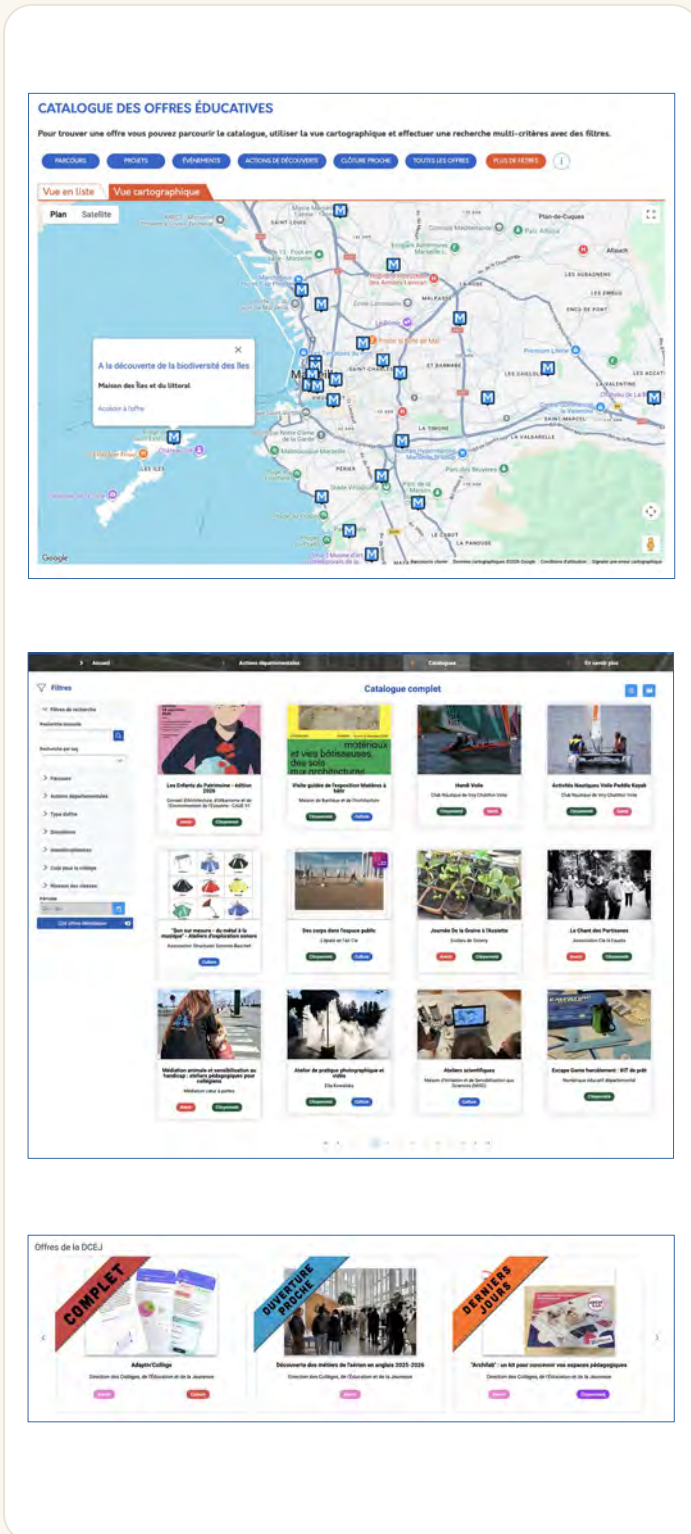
CATALOGUE DES OFFRES ÉDUCATIVES

Pour trouver une offre vous pouvez parcourir le catalogue, utiliser la vue cartographique et effectuer une recherche multi-critères avec des filtres.

PARCOURS PROJETS ÉVÉNEMENTS ACTIONS DE DÉCOUVERTE CLÔTURE PROCHE TOUTES LES OFFRES PLUS DE FILTRES

Vue en liste Vue cartographique

Plan Satellite

A la découverte de la biodiversité des îles

Maison des îles et du littoral

Accéder à l'offre

Plan-de-Cuques
Allauch
SAINT-LOUIS
LES OLIVES
MALPASSÉ
SAINT-CHARLES
Marseille
LA TIMONE
LA VALENTINE
SAINT-MARCEL
LA VALBARELLE
PERIER
LA PANOUSE
LE CABOT
LES GOUDES
Google

Accueil Actions départementales Catalogue En savoir plus

Filtres
Filtres de recherche
Recherche avancée
Recherche par tag
Parcours
Actions départementales
Type d'offre
Disciplines
Interdisciplinaires
Coût pour le collège
Niveaux des classes
Période
Voir offres détaillées

Catalogue complet

Les Enfants du Patrimoine - édition 2026
Conseil d'Architecture, d'Urbanisme et de l'Environnement de l'Essonne - CAUE 91
Avenir Citoyenneté

Visite guidée de l'exposition Matières à bâtir
Maison de Banlieue et de l'Architecture
Citoyenneté Culture

Handi Voile
Club Nautique de Viry-Châtillon Voile
Citoyenneté Santé

Activités Nautiques Voile Paddle Kayak
Club Nautique de Viry-Châtillon Voile
Citoyenneté Santé

"Son sur mesure - du métal à la musique" - Ateliers d'exploration sonore
Association Structurel Sonore Baschet
Culture

Des corps dans l'espace public
L'Agora de l'Art Cie
Citoyenneté Culture

Journée De la Graine à l'Assiette
Enclave de Savony
Avenir Citoyenneté

Le Chant des Partisanes
Association Cie la Gaudie
Avenir Citoyenneté

Médiation animale et sensibilisation au handicap : ateliers pédagogiques pour collégiens
Médiation cœur à pattes
Avenir Citoyenneté

Atelier de pratique photographique et vidéo
Elia Kowalsky
Citoyenneté Culture

Ateliers scientifiques
Maison d'Initiation et de Sensibilisation aux Sciences (MISS)
Culture

Escape Game harcèlement : KIT de prêt
Numérique éducatif départemental
Citoyenneté

Offres de la DCEJ

COMPLET
Adaptiv'College
Direction des Collèges, de l'Éducation et de la Jeunesse
Avenir Culture

OUVERTURE PROCHE
Découverte des métiers de l'aérien en anglais 2025-2026
Direction des Collèges, de l'Éducation et de la Jeunesse
Avenir

DERNIERS JOURS
"Archilab" : un kit pour concevoir vos espaces pédagogiques
Direction des Collèges, de l'Éducation et de la Jeunesse
Avenir Citoyenneté